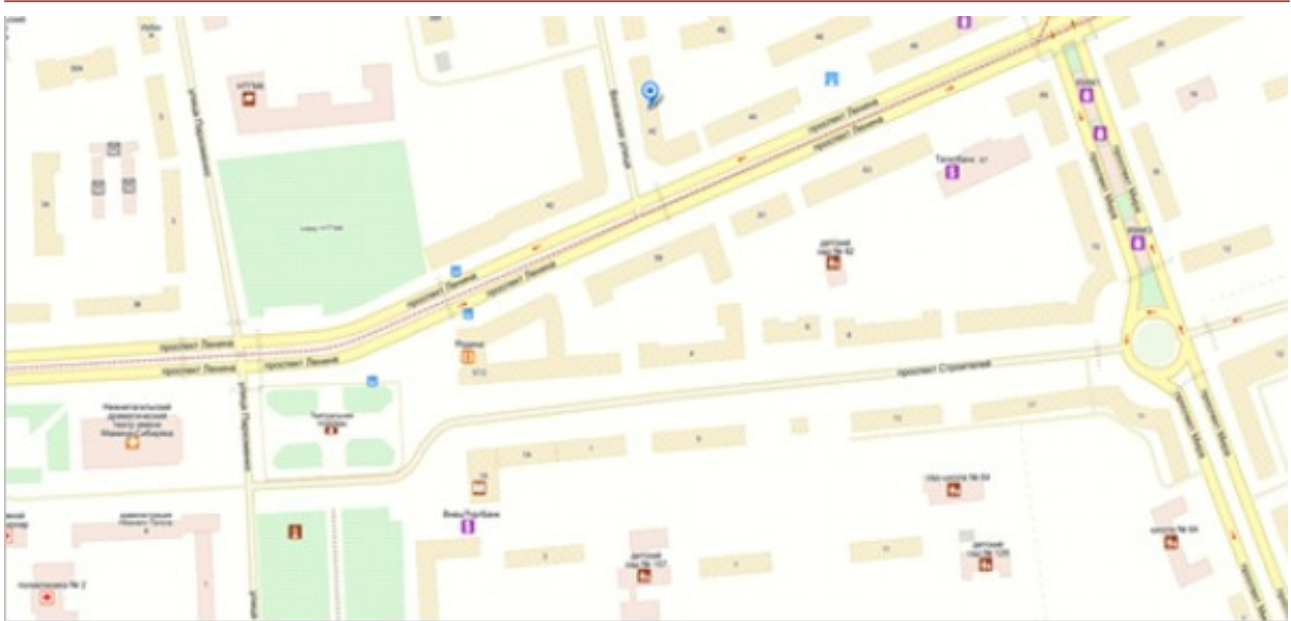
улица Пархоменко

проспект Ленина

проспект Ленина

проспект Ленина

проспект Ленина

проспект Ленина

проспект Ленина

проспект Строителей

детский сад № 92

детский сад № 107

детский сад № 129

школа № 64

Театральная площадь

Нижнетагильский драматический театр имени Мамина-Сибиряка

администрация

Тагилбанк

Внешторгбанк

поликлиника № 2

проспект Мира

проспект Мира

улица Пархоменко

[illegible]